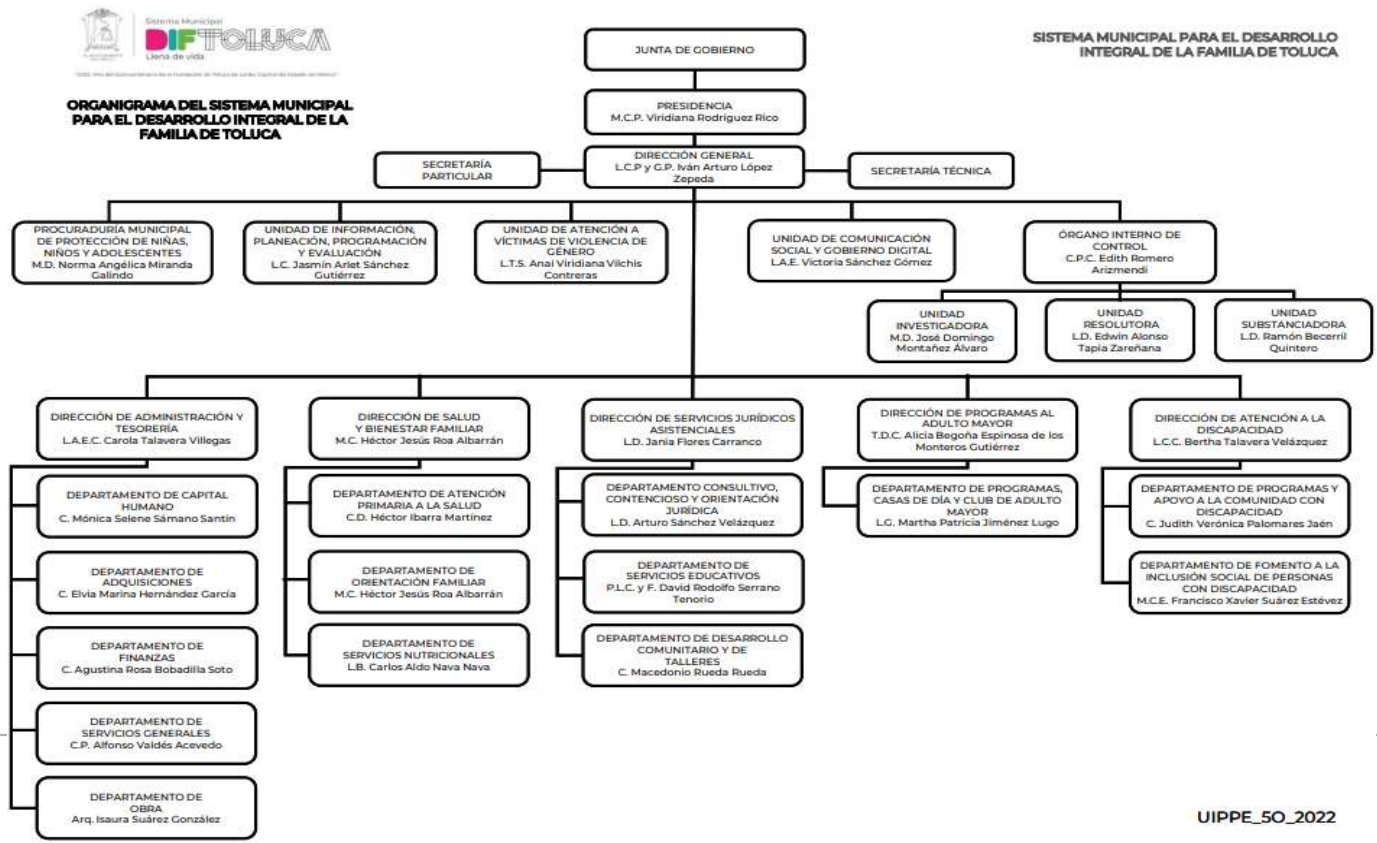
Sistema Municipal
DIF TOLUCA
Llena de vida

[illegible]

ORGANIGRAMA DEL SISTEMA MUNICIPAL PARA EL DESARROLLO INTEGRAL DE LA FAMILIA DE TOLUCA

SISTEMA MUNICIPAL PARA EL DESARROLLO INTEGRAL DE LA FAMILIA DE TOLUCA

JUNTA DE GOBIERNO

PRESIDENCIA
M.C.P. Viridiana Rodríguez Rico

SECRETARÍA PARTICULAR

DIRECCIÓN GENERAL
L.C.P y G.P. Iván Arturo López Zepeda

SECRETARÍA TÉCNICA

PROCURADURÍA MUNICIPAL DE PROTECCIÓN DE NIÑAS, NIÑOS Y ADOLESCENTES
M.D. Norma Angélica Miranda Galindo

UNIDAD DE INFORMACIÓN, PLANEACIÓN, PROGRAMACIÓN Y EVALUACIÓN
L.C. Jasmín Ariet Sánchez Gutiérrez

UNIDAD DE ATENCIÓN A VÍCTIMAS DE VIOLENCIA DE GÉNERO
L.T.S. Anai Viridiana Vilchis Contreras

UNIDAD DE COMUNICACIÓN SOCIAL Y GOBIERNO DIGITAL
L.A.E. Victoria Sánchez Gómez

ÓRGANO INTERNO DE CONTROL
C.P.C. Edith Romero Arizmendi

UNIDAD INVESTIGADORA
M.D. José Domingo Montañez Álvaro

UNIDAD RESOLUTORA
L.D. Edwin Alonso Tapia Zareñana

UNIDAD SUBSTANCIADORA
L.D. Ramón Becerril Quintero

DIRECCIÓN DE ADMINISTRACIÓN Y TESORERÍA
L.A.E.C. Carola Talavera Villegas

DEPARTAMENTO DE CAPITAL HUMANO
C. Mónica Selene Sámano Santín

DEPARTAMENTO DE ADQUISICIONES
C. Elvia Marina Hernández García

DEPARTAMENTO DE FINANZAS
C. Agustina Rosa Bobadilla Soto

DEPARTAMENTO DE SERVICIOS GENERALES
C.P. Alfonso Valdés Acevedo

DEPARTAMENTO DE OBRA
Arq. Isaura Suárez González

DIRECCIÓN DE SALUD Y BIENESTAR FAMILIAR
M.C. Héctor Jesús Roa Albarrán

DEPARTAMENTO DE ATENCIÓN PRIMARIA A LA SALUD
C.D. Héctor Ibarra Martínez

DEPARTAMENTO DE ORIENTACIÓN FAMILIAR
M.C. Héctor Jesús Roa Albarrán

DEPARTAMENTO DE SERVICIOS NUTRICIONALES
L.B. Carlos Aldo Nava Nava

DIRECCIÓN DE SERVICIOS JURÍDICOS ASISTENCIALES
L.D. Jania Flores Carranco

DEPARTAMENTO CONSULTIVO, CONTENCIOSO Y ORIENTACIÓN JURÍDICA
L.D. Arturo Sánchez Velázquez

DEPARTAMENTO DE SERVICIOS EDUCATIVOS
P.L.C. y F. David Rodolfo Serrano Tenorio

DEPARTAMENTO DE DESARROLLO COMUNITARIO Y DE TALLERES
C. Macedonio Rueda Rueda

DIRECCIÓN DE PROGRAMAS AL ADULTO MAYOR
T.D.C. Alicia Begoña Espinosa de los Monteros Gutiérrez

DEPARTAMENTO DE PROGRAMAS, CASAS DE DÍA Y CLUB DE ADULTO MAYOR
L.G. Martha Patricia Jiménez Lugo

DIRECCIÓN DE ATENCIÓN A LA DISCAPACIDAD
L.C.C. Bertha Talavera Velázquez

DEPARTAMENTO DE PROGRAMAS Y APOYO A LA COMUNIDAD CON DISCAPACIDAD
C. Judith Verónica Palomares Jaén

DEPARTAMENTO DE FOMENTO A LA INCLUSIÓN SOCIAL DE PERSONAS CON DISCAPACIDAD
M.C.E. Francisco Xavier Suárez Estévez

UIPPE_5O_2022